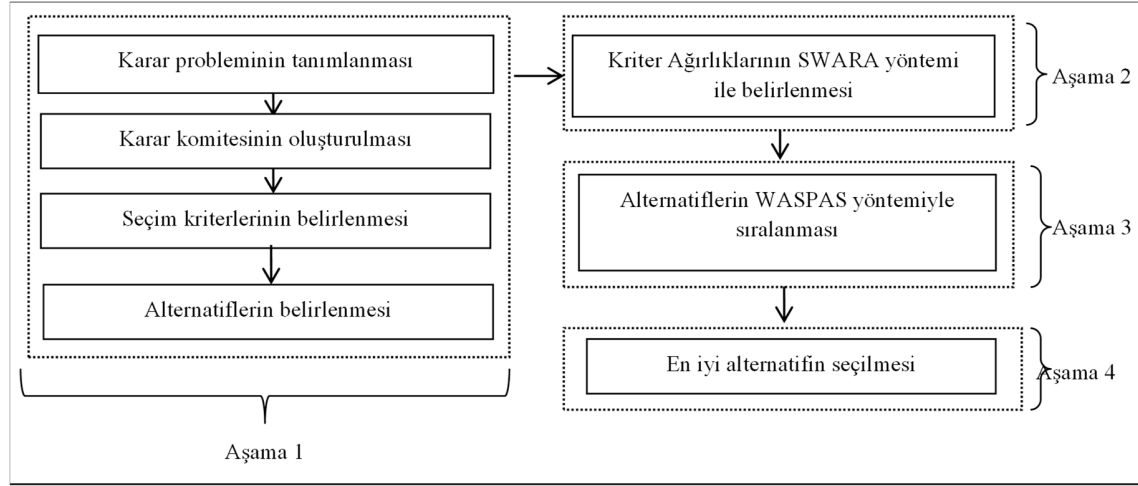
Karar probleminin tanımlanması

Karar komitesinin oluşturulması

Seçim kriterlerinin belirlenmesi

Alternatiflerin belirlenmesi

Aşama 1

Kriter Ağırlıklarının SWARA yöntemi ile belirlenmesi

Aşama 2

Alternatiflerin WASPAS yöntemiyle sıralanması

Aşama 3

En iyi alternatifin seçilmesi

Aşama 4